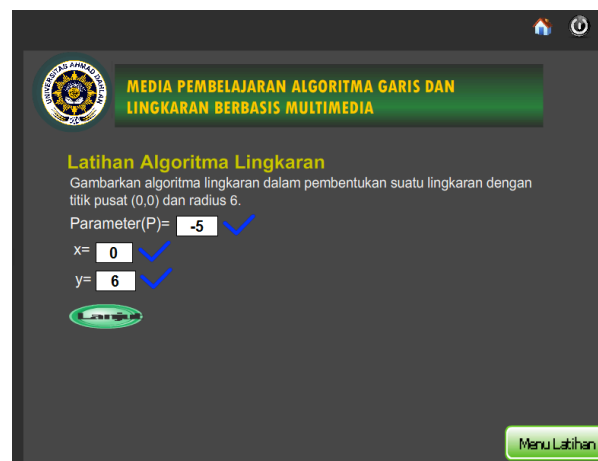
UNIVERSITAS AHMAD DAHLAN

MEDIA PEMBELAJARAN ALGORITMA GARIS DAN LINGKARAN BERBASIS MULTIMEDIA

Latihan Algoritma Lingkaran

Gambarkan algoritma lingkaran dalam pembentukan suatu lingkaran dengan titik pusat (0,0) dan radius 6.

Parameter(P)= -5

x= 0

y= 6

Lanjut

Menu Latihan